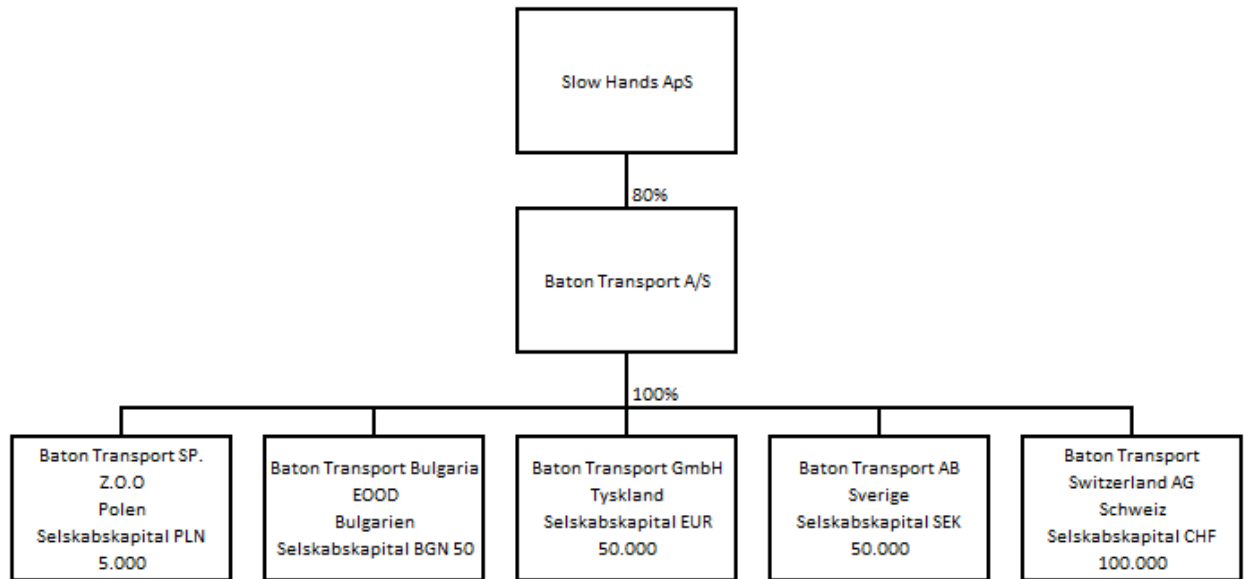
Slow Hands ApS

80%

Baton Transport A/S

100%

Baton Transport SP. Z.O.O
Polen
Selskabskapital PLN 5.000

Baton Transport Bulgaria EOOD
Bulgarien
Selskabskapital BGN 50

Baton Transport GmbH
Tyskland
Selskabskapital EUR 50.000

Baton Transport AB
Sverige
Selskabskapital SEK 50.000

Baton Transport Switzerland AG
Schweiz
Selskabskapital CHF 100.000